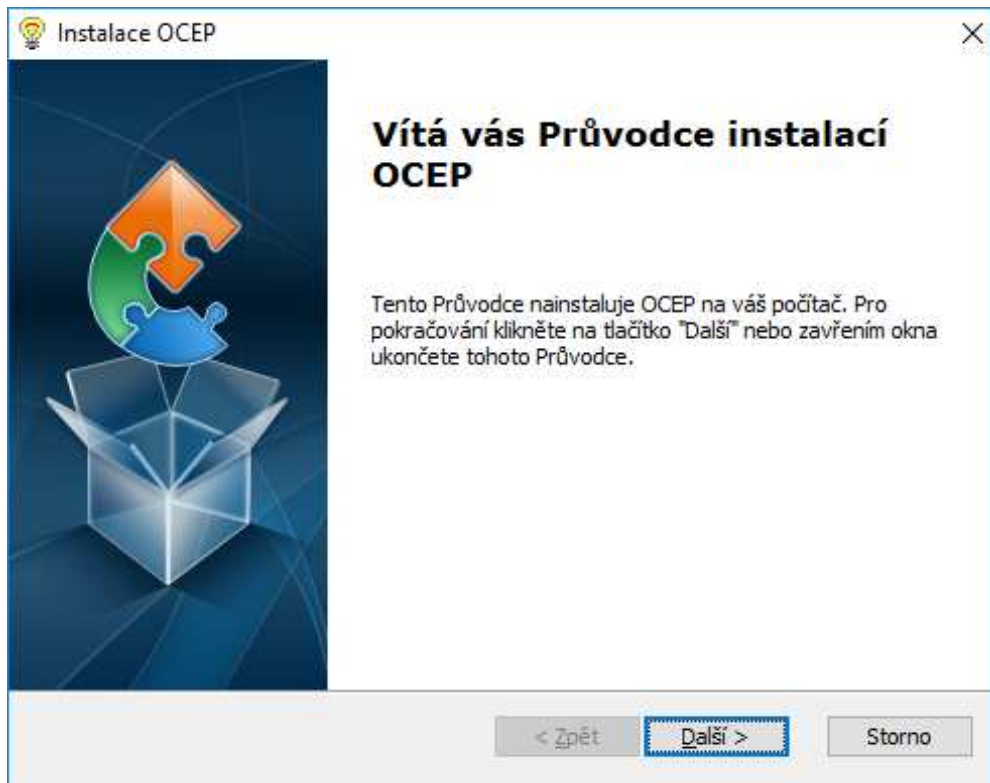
Instalace OCEP

×

Vítá vás Průvodce instalací OCEP

Tento Průvodce nainstaluje OCEP na váš počítač. Pro pokračování klikněte na tlačítko "Další" nebo zavřením okna ukončete tohoto Průvodce.

< Zpět

Další >

Storno